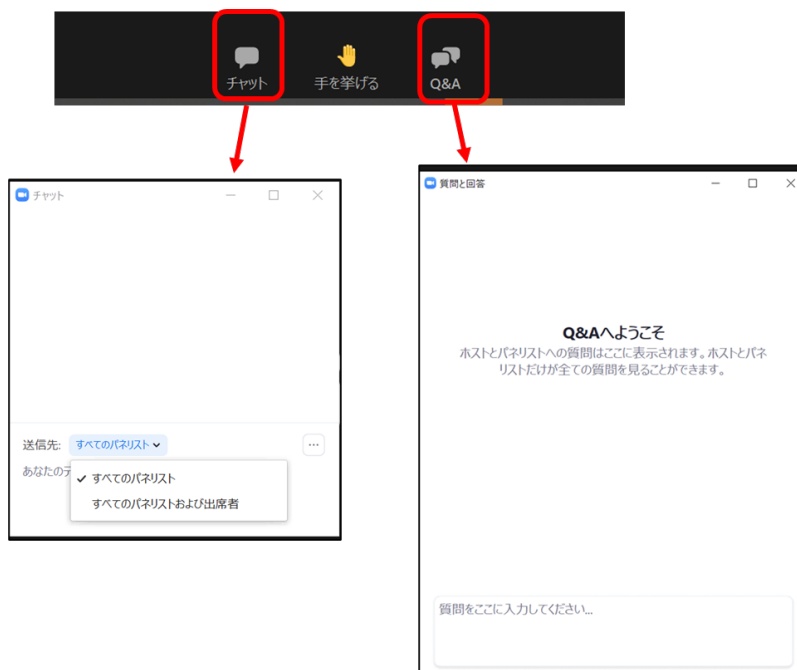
チャット

手を挙げる

Q&A

チャット

送信先: すべてのパネリスト

...

あなたのテ

✓ すべてのパネリスト

すべてのパネリストおよび出席者

質問と回答

Q&Aへようこそ

ホストとパネリストへの質問はここに表示されます。ホストとパネリストだけが全ての質問を見ることができます。

質問をここに入力してください...